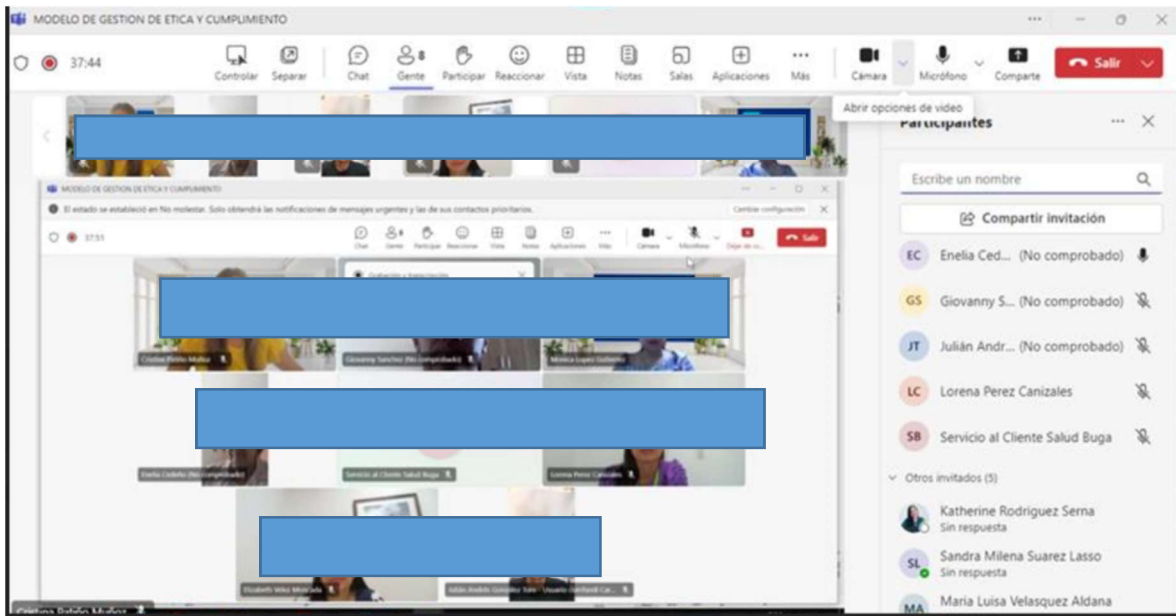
MODELO DE GESTION DE ETICA Y CUMPLIMIENTO

37:44

Controlar Separar Chat Gente 8 Participar Reaccionar Vista Notas Salas Aplicaciones Más Cámara Micrófono Comparte Salir

Abrir opciones de vídeo

Participantes

Escribe un nombre

Compartir invitación

EC Enelia Ced... (No comprobado)

GS Giovanny S... (No comprobado)

JT Julián Andr... (No comprobado)

LC Lorena Perez Canizales

SB Servicio al Cliente Salud Buga

Otros invitados (5)

Katherine Rodriguez Serna
Sin respuesta

SL Sandra Milena Suarez Lasso
Sin respuesta

MA Maria Luisa Velasquez Aldana

MODELO DE GESTION DE ETICA Y CUMPLIMIENTO

El estado se estableció en No molestar. Solo obtendrá las notificaciones de mensajes urgentes y las de sus contactos prioritarios.

Cambiar configuración

37:51

Chat Gente Participar Reaccionar Vista Notas Aplicaciones Más Cámara Micrófono Dejar de co... Salir

Grabación y transcripción

Cristina Patiño Muñoz

Giovanny Sanchez (No comprobado)

Monica Lopez Gallardo

Enelia Cedeño (No comprobado)

Servicio al Cliente Salud Buga

Lorena Perez Canizales

Elizabeth Velez Montaño

Julián Andrés Gonzalez Soto

Usuario Invitado

Cristina Patiño Muñoz